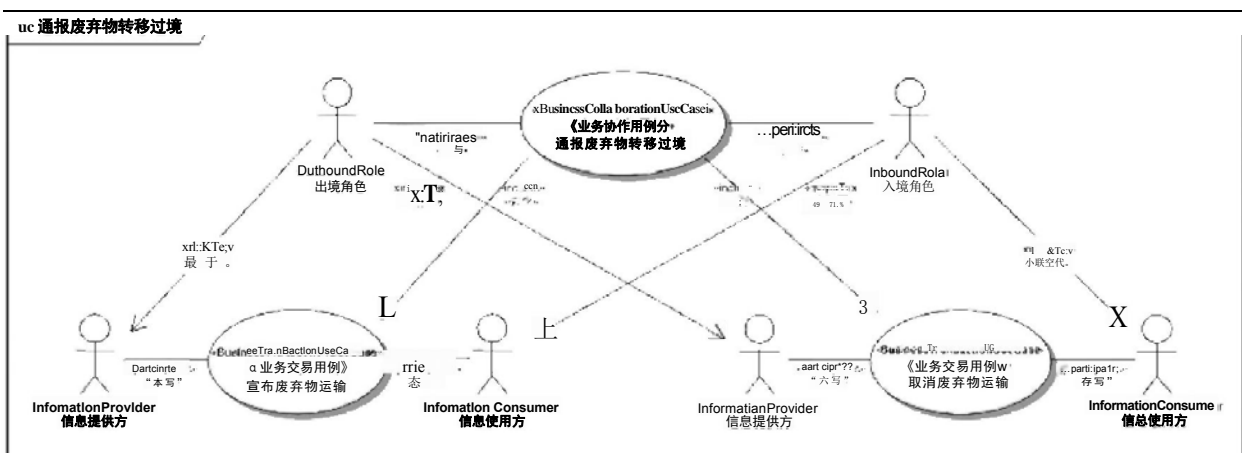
uc 通报废弃物转移过境

xBusincssColla borationUscCasei»
《业务协作用例分
通报废弃物转移过境

"natiriraes
与

…peri:ircts

DuthoundRole
出境角色

InboundRola
入境角色

x.T,

xrl::KTe;v
最 于 。

&Tc:v
小联空代。

L

上

3

X

Dartcinrte
"本写"

«BuelneeTra.nBactlonUseCa
α 业务交易用例》
宣布废弃物运输

rrie
态

.aart cipr*??
"六写"

《业务交易用例w
取消废弃物运输

.parti:ipa1r;
存写"

InfomatlonProvlder
信息提供方

Infomatlon Consumer
信息使用方

InformatianProvider
信息提供方

InformationConsume
信总使用方